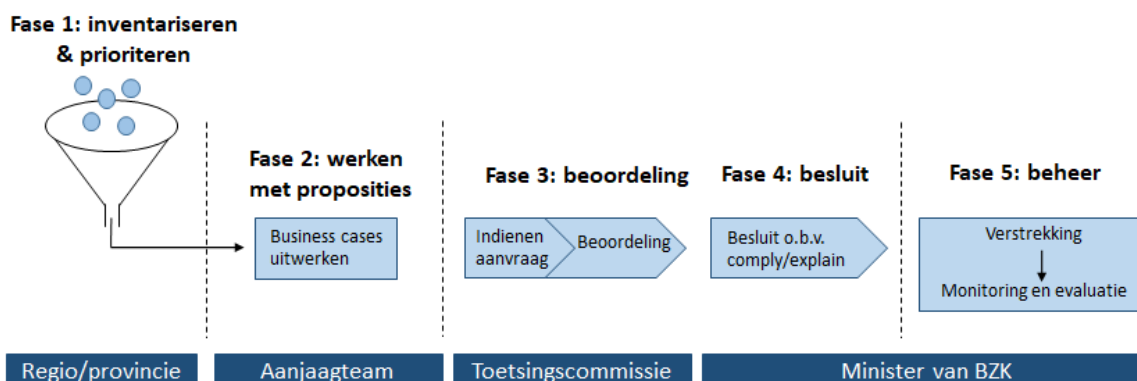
Fase 1: inventariseren & prioriteren

Fase 2: werken met proposities

Business cases uitwerken

Fase 3: beoordeling

Indienen aanvraag

Beoordeling

Fase 4: besluit

Besluit o.b.v. comply/explain

Fase 5: beheer

Verstrekking

Monitoring en evaluatie

Regio/provincie

Aanjaagteam

Toetsingscommissie

Minister van BZK